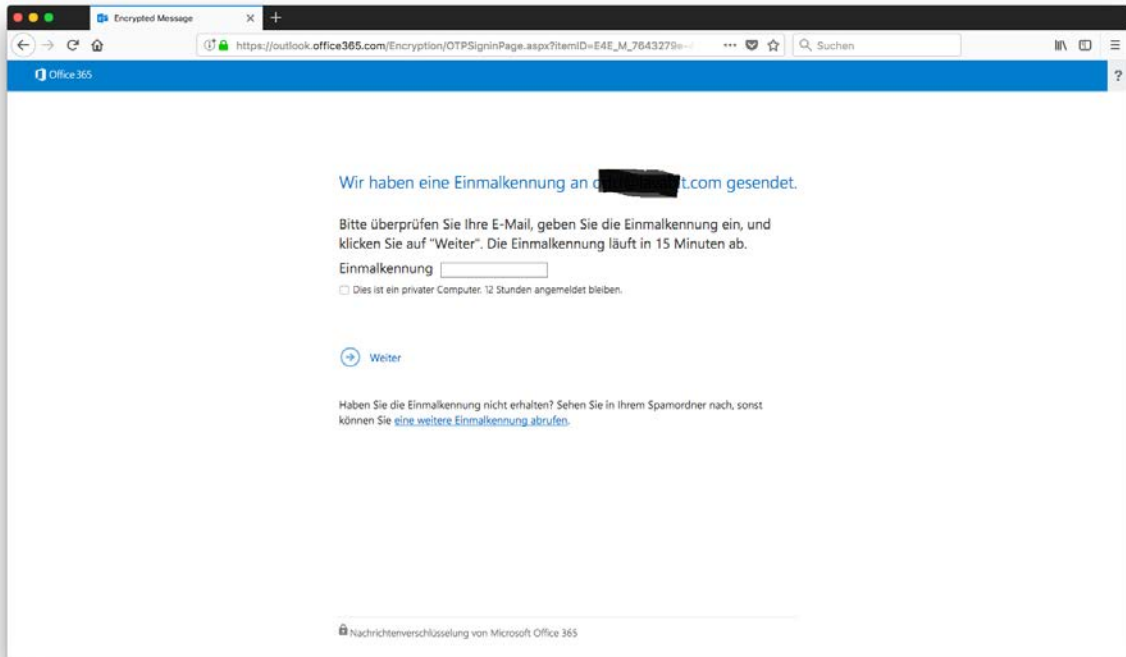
Encrypted Message

https://outlook.office365.com/Encryption/OTPSigninPage.aspx?itemID=E4E_M_7643279e-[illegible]

Suchen

Office 365

?

Wir haben eine Einmalkennung an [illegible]t.com gesendet.

Bitte überprüfen Sie Ihre E-Mail, geben Sie die Einmalkennung ein, und klicken Sie auf "Weiter". Die Einmalkennung läuft in 15 Minuten ab.

Einmalkennung

Dies ist ein privater Computer. 12 Stunden angemeldet bleiben.

Weiter

Haben Sie die Einmalkennung nicht erhalten? Sehen Sie in Ihrem Spamordner nach, sonst können Sie eine weitere Einmalkennung abrufen.

Nachrichtenverschlüsselung von Microsoft Office 365